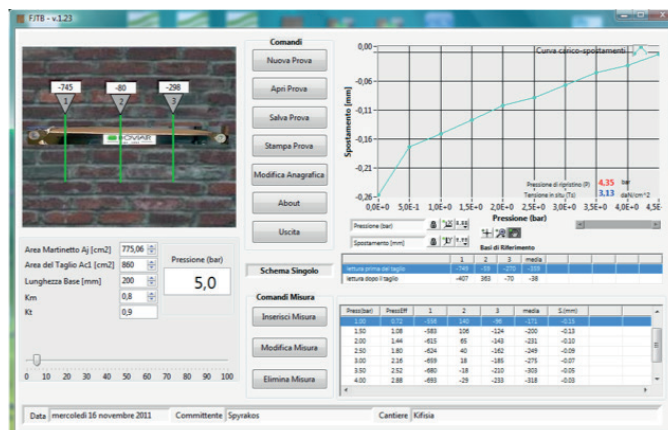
FJTB - v.1.23

-745
1
-80
2
-298
3

Area Martinetto Aj [cm2] 775,06
Area del Taglio Ac1 [cm2] 860
Lunghezza Base [mm] 200
Km 0,8
Kt 0,9

Pressione (bar)
5,0

0 10 20 30 40 50 60 70 80 90 100

Comandi
Nuova Prova
Apri Prova
Salva Prova
Stampa Prova
Modifica Anagrafica
About
Uscita

Schema Singolo

Comandi Misura
Inserisci Misura
Modifica Misura
Elimina Misura

Curva carico-spostamenti
Spostamento [mm]
0,00
-0,06
-0,11
-0,16
-0,21
-0,26
0,0E+0 5,0E-1 1,0E+0 1,5E+0 2,0E+0 2,5E+0 3,0E+0 3,5E+0 4,0E+0 4,5E
Pressione (bar)
Pressione di ripristino (P) 4,35 bar
Tensione in situ (Ts) 3,13 daN/cm^2

Pressione [bar]
Spostamento [mm]

Basi di Riferimento
| | 1 | 2 | 3 | media |
|---|---|---|---|---|
| lettura prima del taglio | -749 | -59 | -270 | -359 |
| lettura dopo il taglio | -407 | 363 | -70 | -38 |

| Press(bar) | PressEff | 1 | 2 | 3 | media | S(mm) |
|---|---|---|---|---|---|---|
| 1.00 | 0.72 | -316 | 140 | -96 | -171 | -0.15 |
| 1.50 | 1.08 | -583 | 106 | -124 | -200 | -0.13 |
| 2.00 | 1.44 | -615 | 65 | -143 | -231 | -0.10 |
| 2.50 | 1.80 | -624 | 40 | -162 | -249 | -0.09 |
| 3.00 | 2.16 | -659 | 18 | -185 | -275 | -0.07 |
| 3.50 | 2.52 | -680 | -18 | -210 | -303 | -0.05 |
| 4.00 | 2.88 | -693 | -29 | -233 | -318 | -0.03 |

Data mercoledì 16 novembre 2011 Committente Spyrakos Cantiere Kifisia